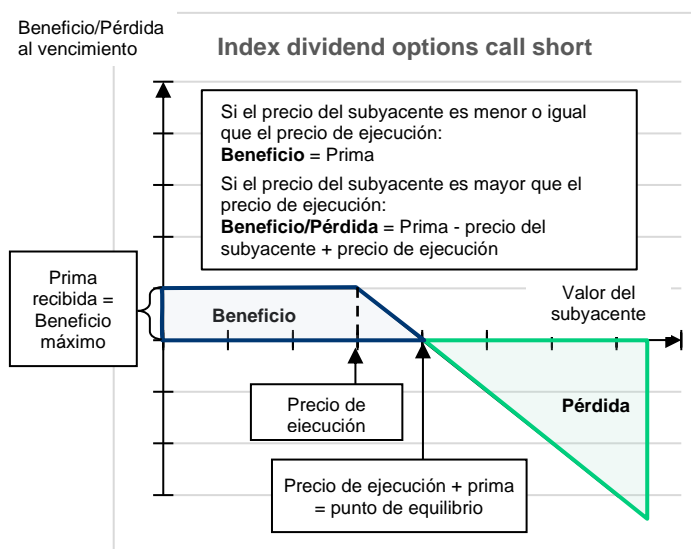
Beneficio/Pérdida al vencimiento

Index dividend options call short

Si el precio del subyacente es menor o igual que el precio de ejecución:
**Beneficio** = Prima
Si el precio del subyacente es mayor que el precio de ejecución:
**Beneficio/Pérdida** = Prima - precio del subyacente + precio de ejecución

Prima recibida = Beneficio máximo

Beneficio

Valor del subyacente

Pérdida

Precio de ejecución

Precio de ejecución + prima = punto de equilibrio